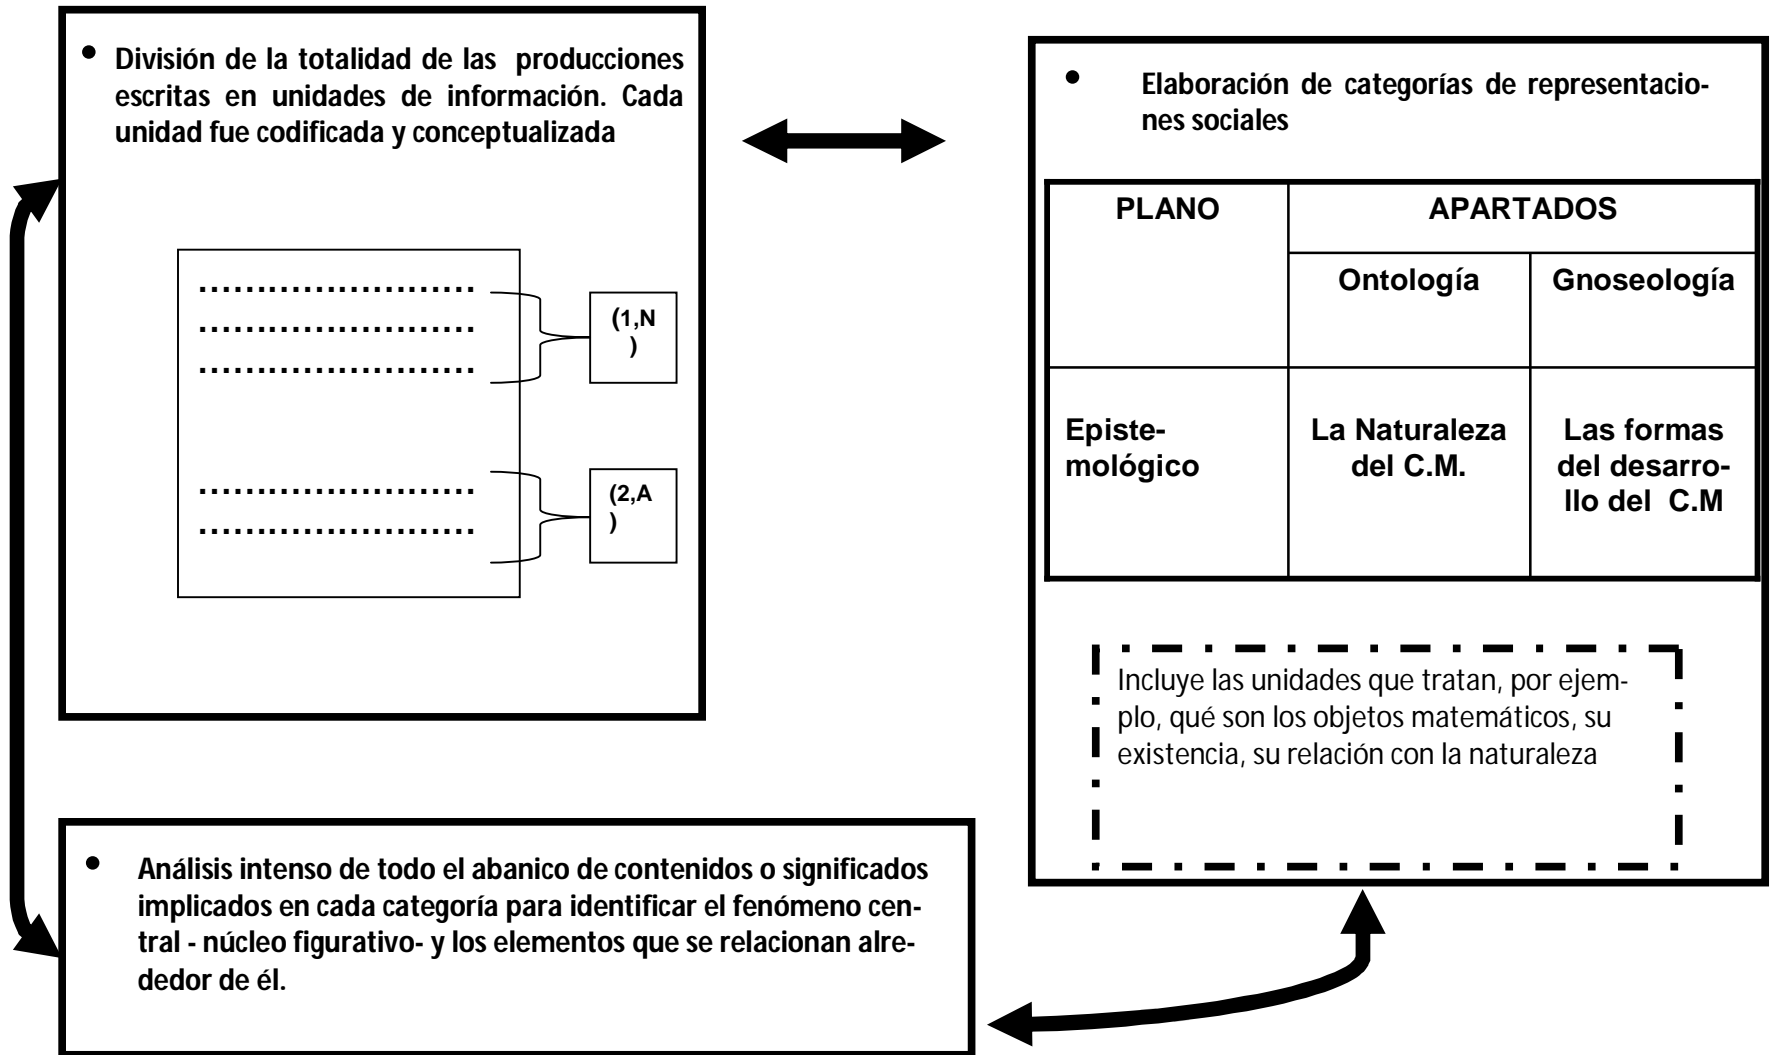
• División de la totalidad de las producciones escritas en unidades de información. Cada unidad fue codificada y conceptualizada

......................
......................
......................

(1,N
)

......................
......................

(2,A
)

• Elaboración de categorías de representaciones sociales

| PLANO | APARTADOS | |
|---|---|---|
| | Ontología | Gnoseología |
| Epistemológico | La Naturaleza del C.M. | Las formas del desarrollo del C.M |

Incluye las unidades que tratan, por ejemplo, qué son los objetos matemáticos, su existencia, su relación con la naturaleza

• Análisis intenso de todo el abanico de contenidos o significados implicados en cada categoría para identificar el fenómeno central - núcleo figurativo- y los elementos que se relacionan alrededor de él.